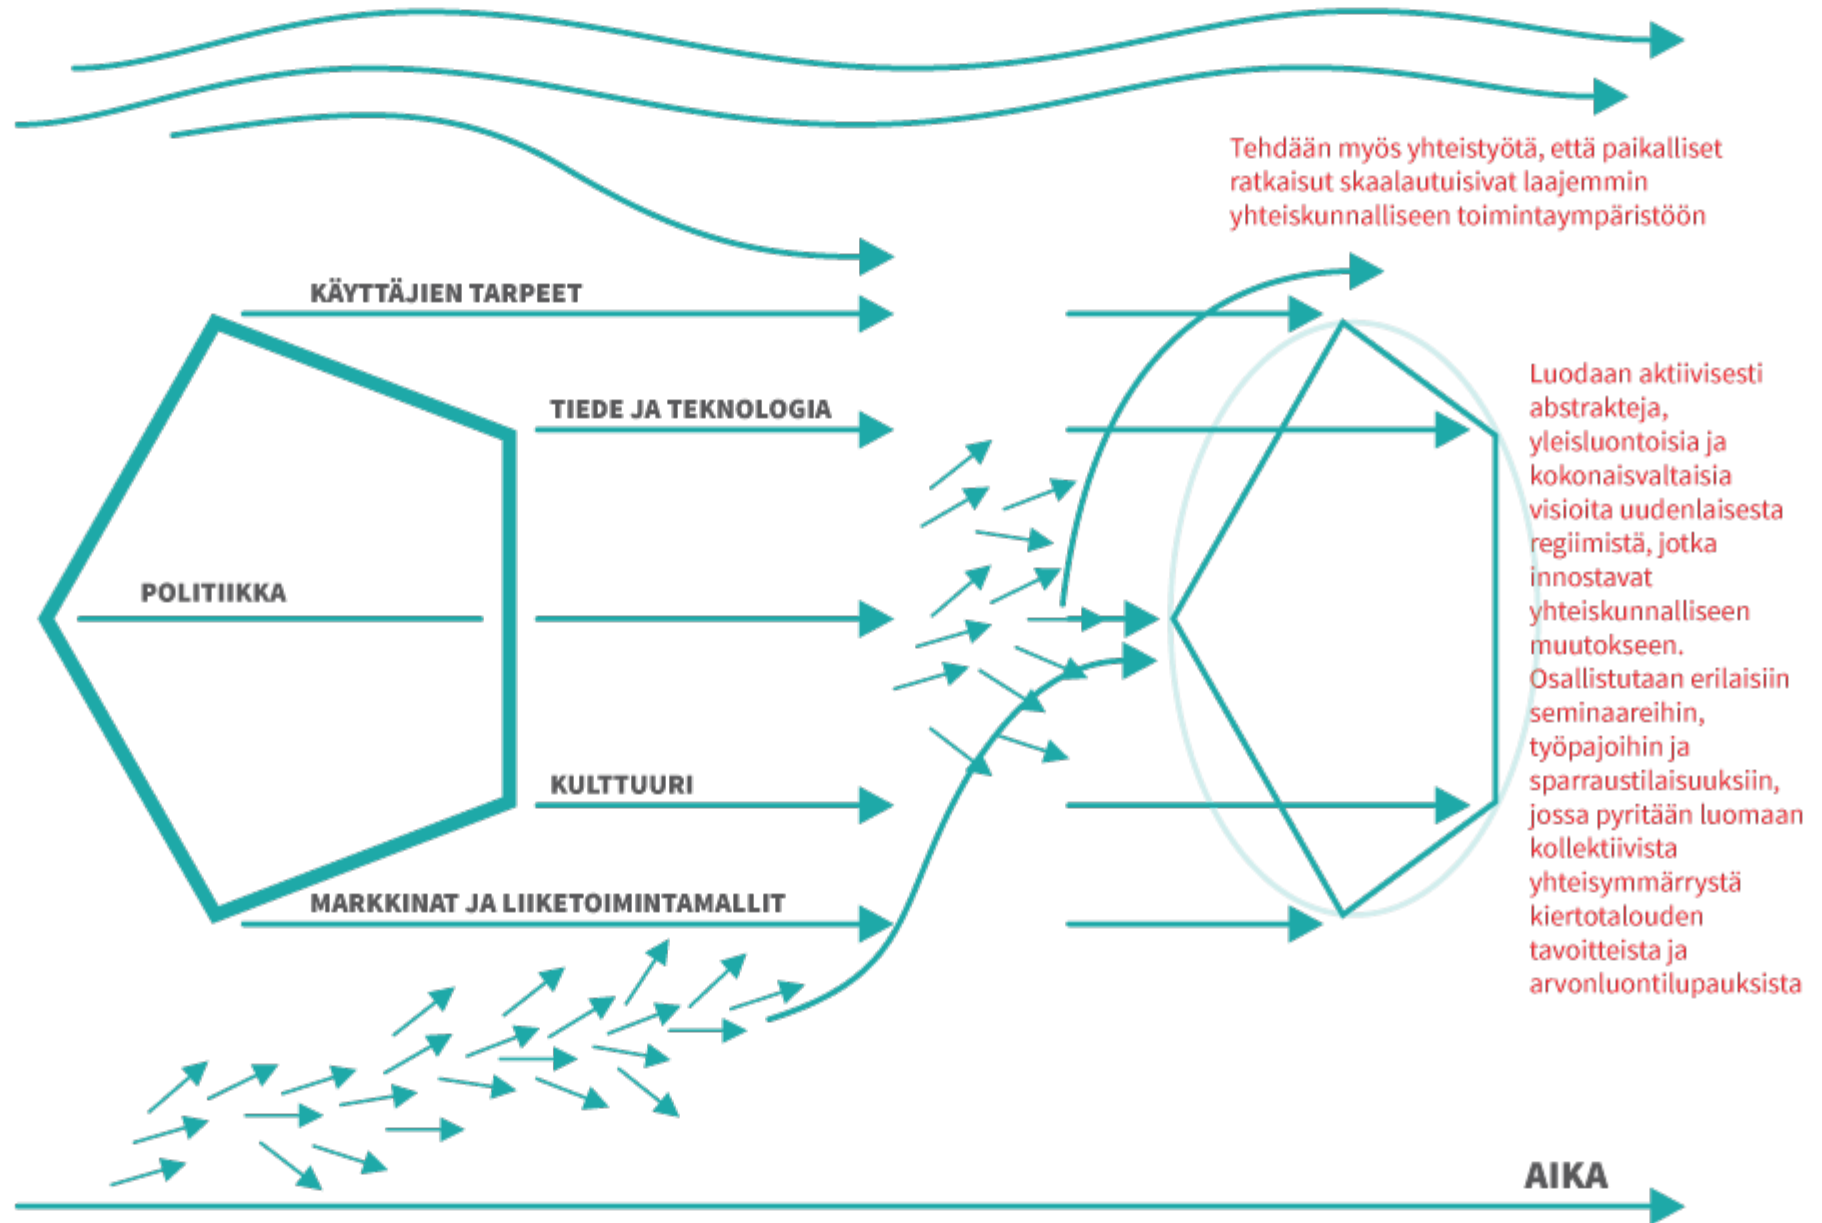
Tehdään myös yhteistyötä, että paikalliset ratkaisut skaalautuisivat laajemmin yhteiskunnalliseen toimintaympäristöön

KÄYTTÄJIEN TARPEET

TIEDE JA TEKNOLOGIA

POLITIIKKA

KULTTUURI

MARKKINAT JA LIIKETOIMINTAMALLIT

Luodaan aktiivisesti abstrakteja, yleisluontoisia ja kokonaisvaltaisia visioita uudenlaisesta regiimistä, jotka innostavat yhteiskunnalliseen muutokseen. Osallistutaan erilaisiin seminaareihin, työpajoihin ja sparraustilaisuuksiin, jossa pyritään luomaan kollektiivista yhteisymmärrystä kiertotalouden tavoitteista ja arvonluontilupauksista

AIKA